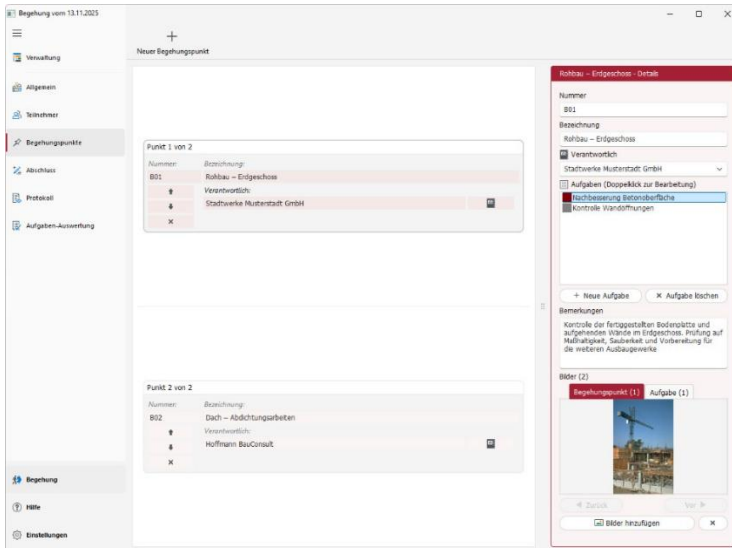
Begehung vom 13.11.2025

Verwaltung
Allgemein
Teilnehmer
Begehungspunkte
Abschluss
Protokoll
Aufgaben-Auswertung

+
Neuer Begehungspunkt

Punkt 1 von 2
Nummer: B01
Bezeichnung: Rohbau – Erdgeschoss
Verantwortlich: Stadtwerke Musterstadt GmbH
×

Punkt 2 von 2
Nummer: B02
Bezeichnung: Dach – Abdichtungsarbeiten
Verantwortlich: Hoffmann BauConsult
×

Rohbau – Erdgeschoss - Details
Nummer
B01
Bezeichnung
Rohbau – Erdgeschoss
Verantwortlich
Stadtwerke Musterstadt GmbH
Aufgaben (Doppelklick zur Bearbeitung)
Nachbesserung Betonoberfläche
Kontrolle Wandöffnungen
+ Neue Aufgabe
× Aufgabe löschen
Bemerkungen
Kontrolle der fertiggestellten Bodenplatte und aufgehenden Wände im Erdgeschoss. Prüfung auf Maßhaltigkeit, Sauberkeit und Vorbereitung für die weiteren Ausbaugewerke
Bilder (2)
Begehungspunkt (1)
Aufgabe (1)
◄ Zurück
Vor ►
Bilder hinzufügen
×

Begehung
Hilfe
Einstellungen